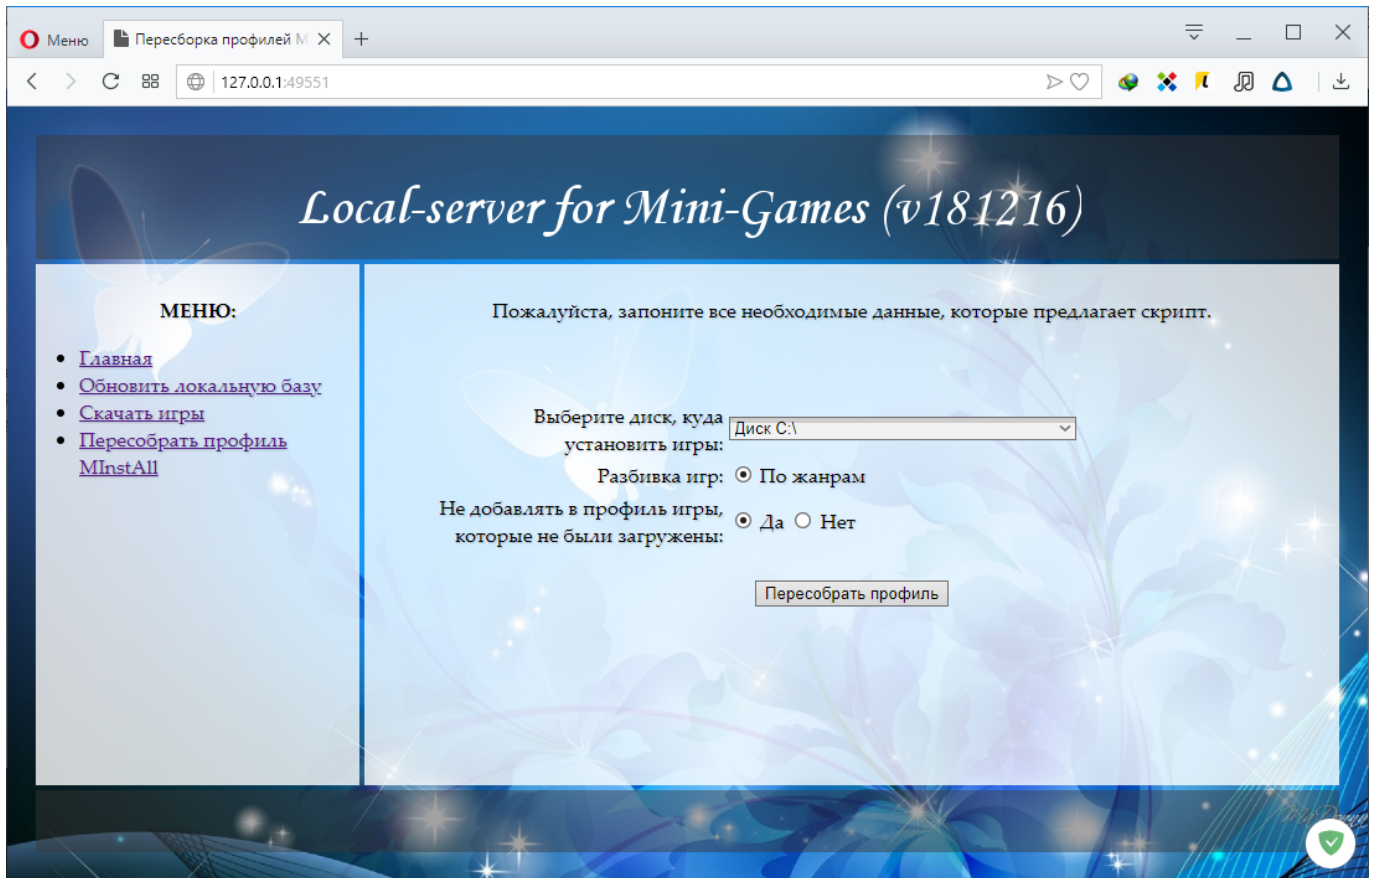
Меню
Пересборка профилей М
127.0.0.1:49551

Local-server for Mini-Games (v181216)

МЕНЮ:

- Главная
- Обновить локальную базу
- Скачать игры
- Пересобрать профиль MInstAll

Пожалуйста, запоните все необходимые данные, которые предлагает скрипт.

Выберите диск, куда установить игры: Диск C:\

Разбивка игр: По жанрам

Не добавлять в профиль игры, которые не были загружены: Да Нет

Пересобрать профиль